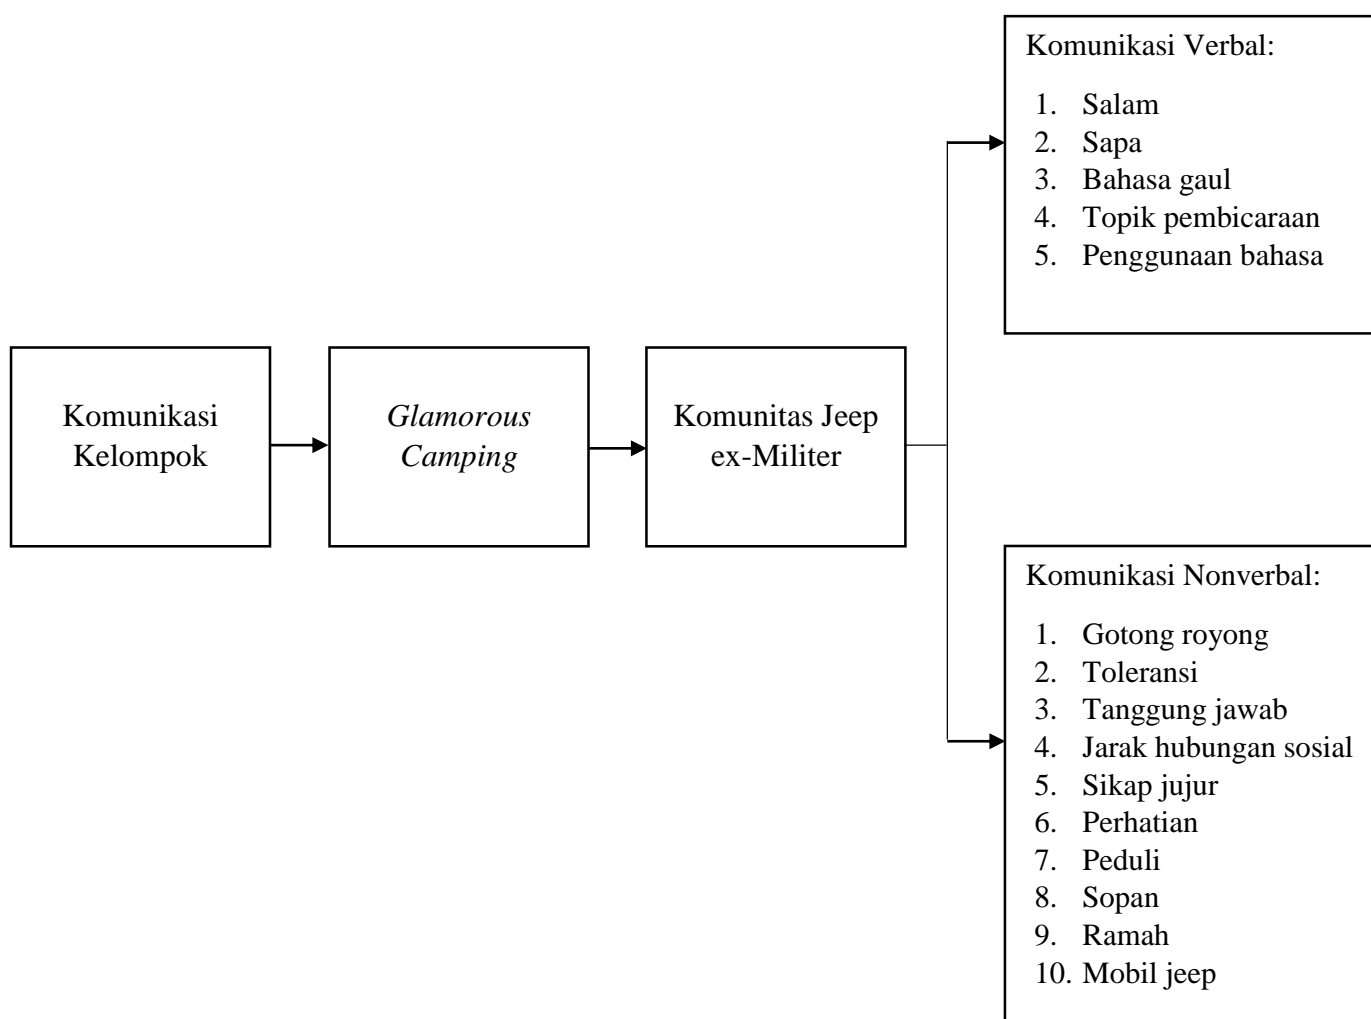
Komunikasi Kelompok

Glamorous Camping

Komunitas Jeep ex-Militer

Komunikasi Verbal:

1. Salam
2. Sapa
3. Bahasa gaul
4. Topik pembicaraan
5. Penggunaan bahasa

Komunikasi Nonverbal:

1. Gotong royong
2. Toleransi
3. Tanggung jawab
4. Jarak hubungan sosial
5. Sikap jujur
6. Perhatian
7. Peduli
8. Sopan
9. Ramah
10. Mobil jeep